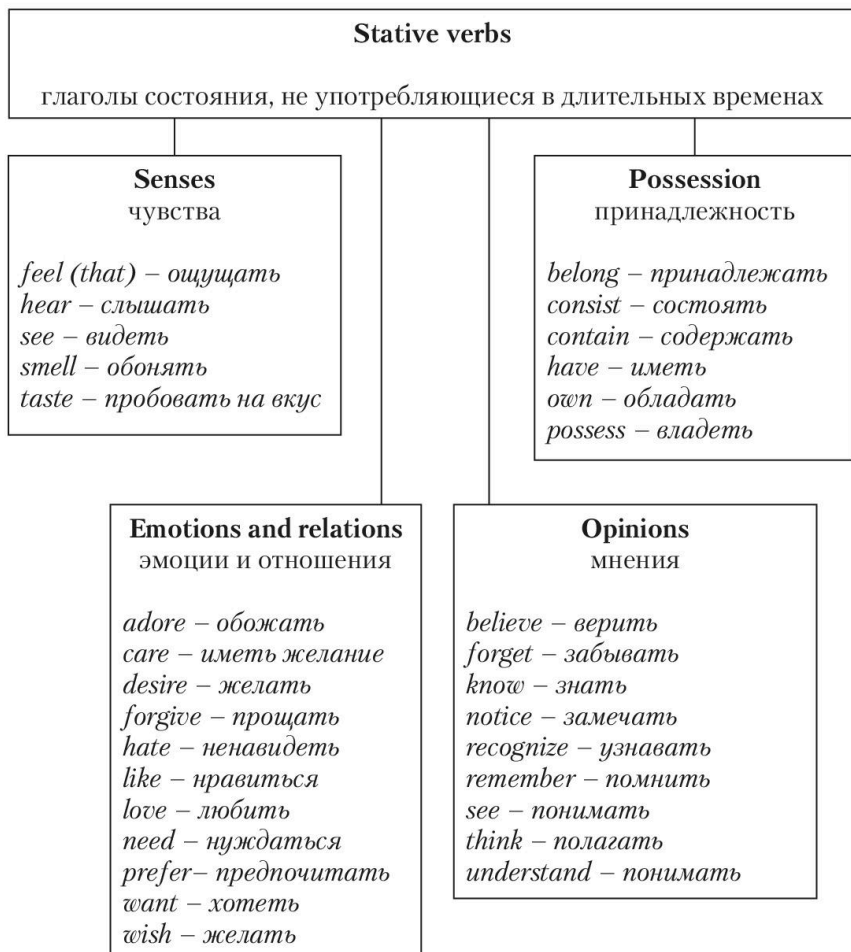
**Stative verbs**

глаголы состояния, не употребляющиеся в длительных временах

**Senses**
чувства

*feel (that) – ощущать*
*hear – слышать*
*see – видеть*
*smell – обонять*
*taste – пробовать на вкус*

**Possession**
принадлежность

*belong – принадлежать*
*consist – состоять*
*contain – содержать*
*have – иметь*
*own – обладать*
*possess – владеть*

**Emotions and relations**
эмоции и отношения

*adore – обожать*
*care – иметь желание*
*desire – желать*
*forgive – прощать*
*hate – ненавидеть*
*like – нравиться*
*love – любить*
*need – нуждаться*
*prefer– предпочитать*
*want – хотеть*
*wish – желать*

**Opinions**
мнения

*believe – верить*
*forget – забывать*
*know – знать*
*notice – замечать*
*recognize – узнавать*
*remember – помнить*
*see – понимать*
*think – полагать*
*understand – понимать*